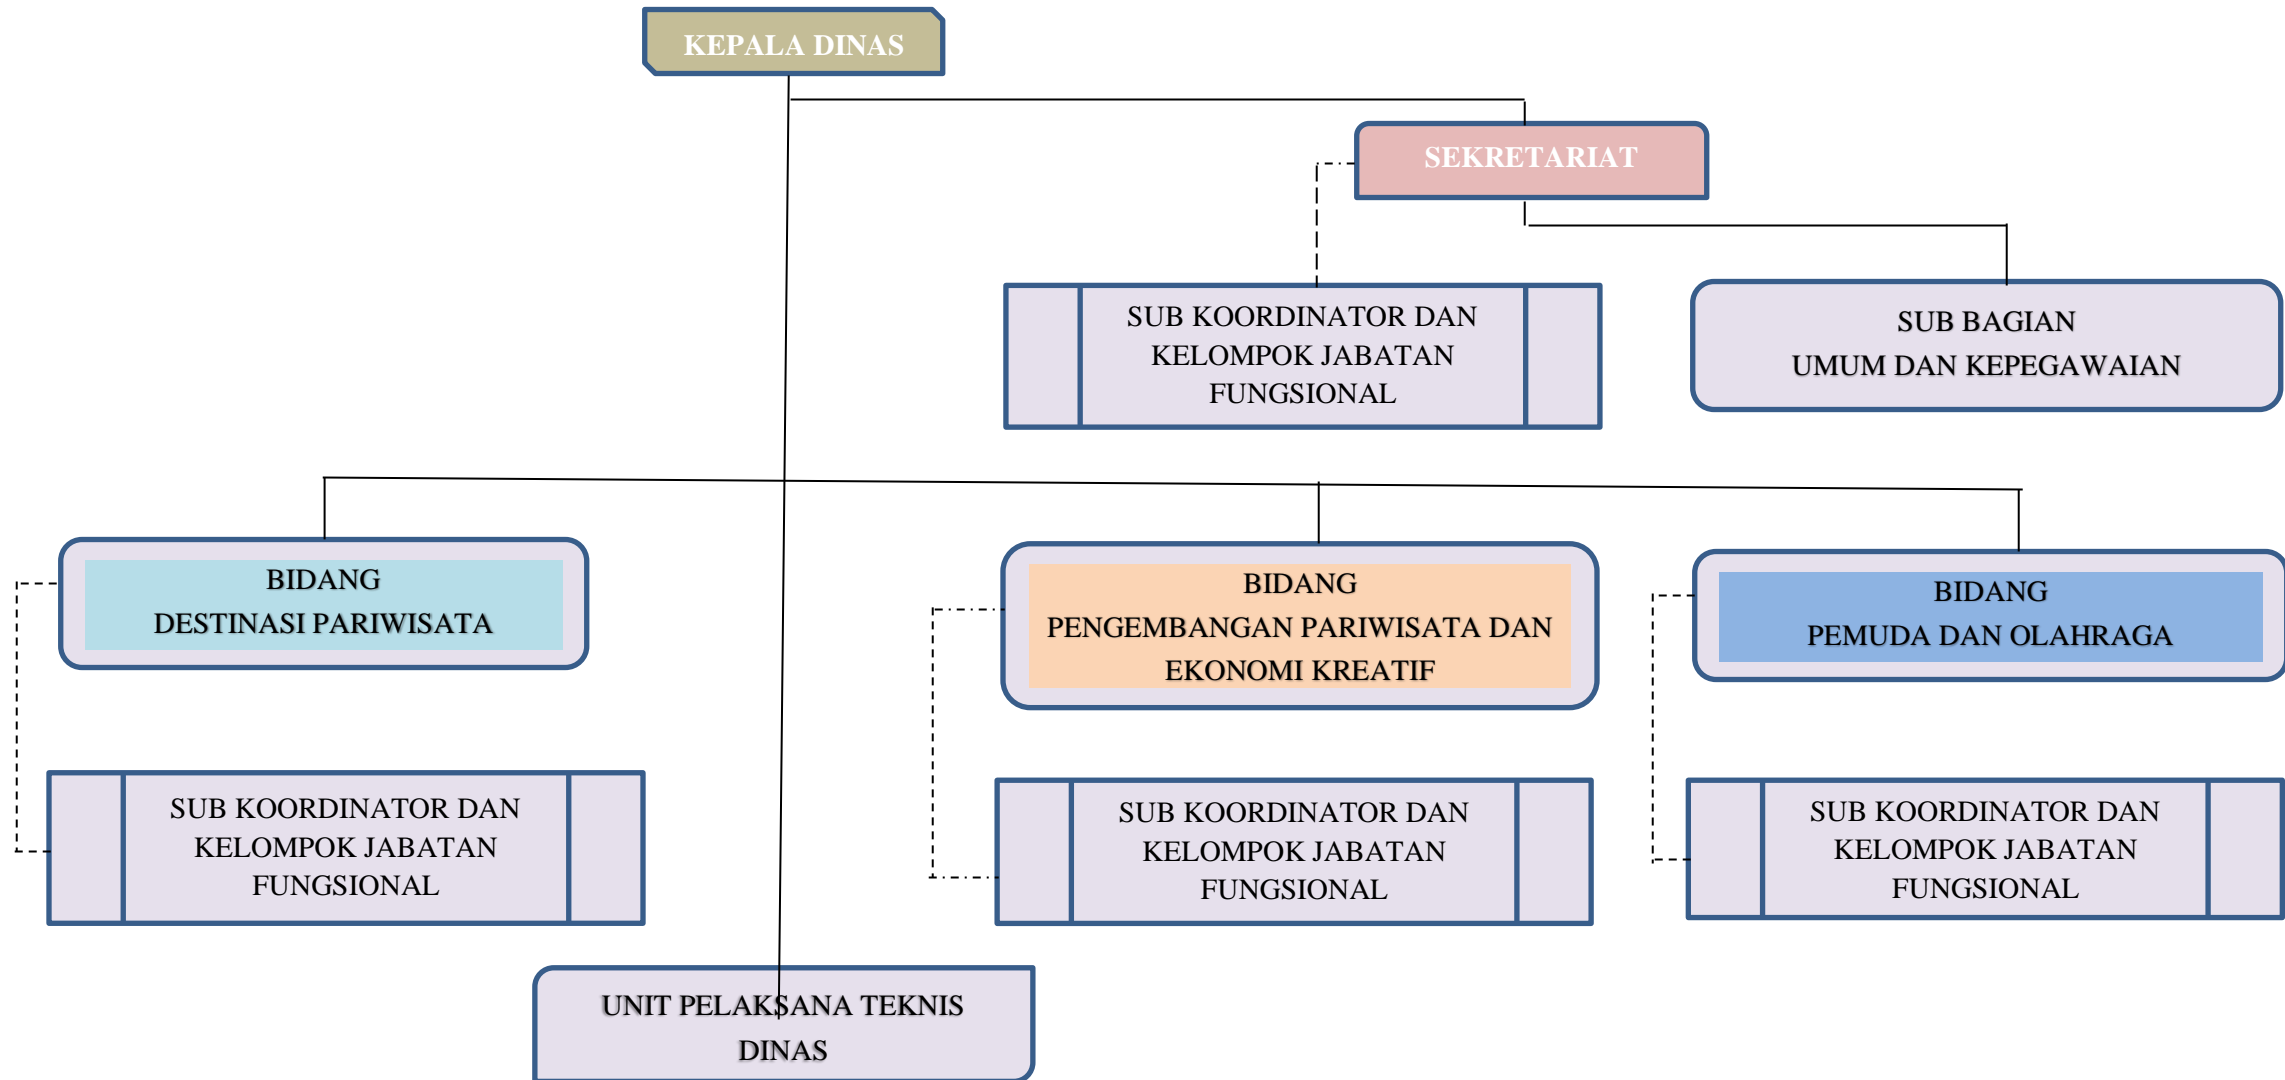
KEPALA DINAS

SEKRETARIAT

SUB KOORDINATOR DAN KELOMPOK JABATAN FUNGSIONAL

SUB BAGIAN
UMUM DAN KEPEGAWAIAN

BIDANG
DESTINASI PARIWISATA

BIDANG
PENGEMBANGAN PARIWISATA DAN EKONOMI KREATIF

BIDANG
PEMUDA DAN OLAHRAGA

SUB KOORDINATOR DAN KELOMPOK JABATAN FUNGSIONAL

SUB KOORDINATOR DAN KELOMPOK JABATAN FUNGSIONAL

SUB KOORDINATOR DAN KELOMPOK JABATAN FUNGSIONAL

UNIT PELAKSANA TEKNIS DINAS